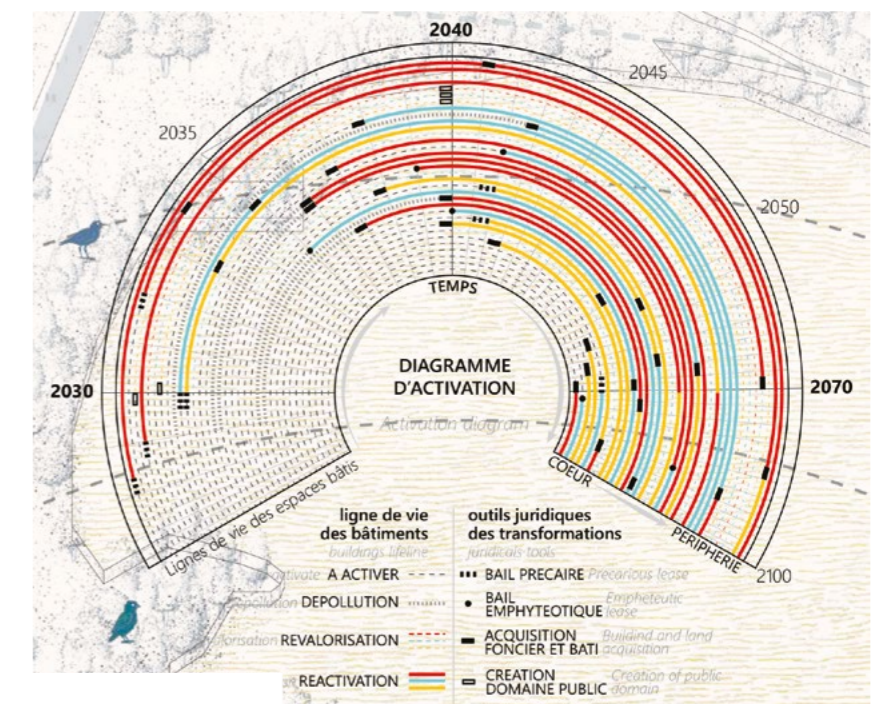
2040

2045

2035

2050

TEMPS

DIAGRAMME D'ACTIVATION

Activation diagram

2030

2070

COEUR

PERIPHERIE

2100

Lignes de vie des espaces bâtis

ligne de vie des bâtiments
buildings lifeline

outils juridiques des transformations
juridicals tools

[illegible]ctivate A ACTIVER

BAIL PRECAIRE Precarious lease

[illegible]pollution DEPOLLUTION

BAIL EMPHYTEOTIQUE Empheteutic lease

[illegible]lorisation REVALORISATION

ACQUISITION FONCIER ET BATI Builidnd and land acquisition

REACTIVATION

CREATION DOMAINE PUBLIC Creation of public domain